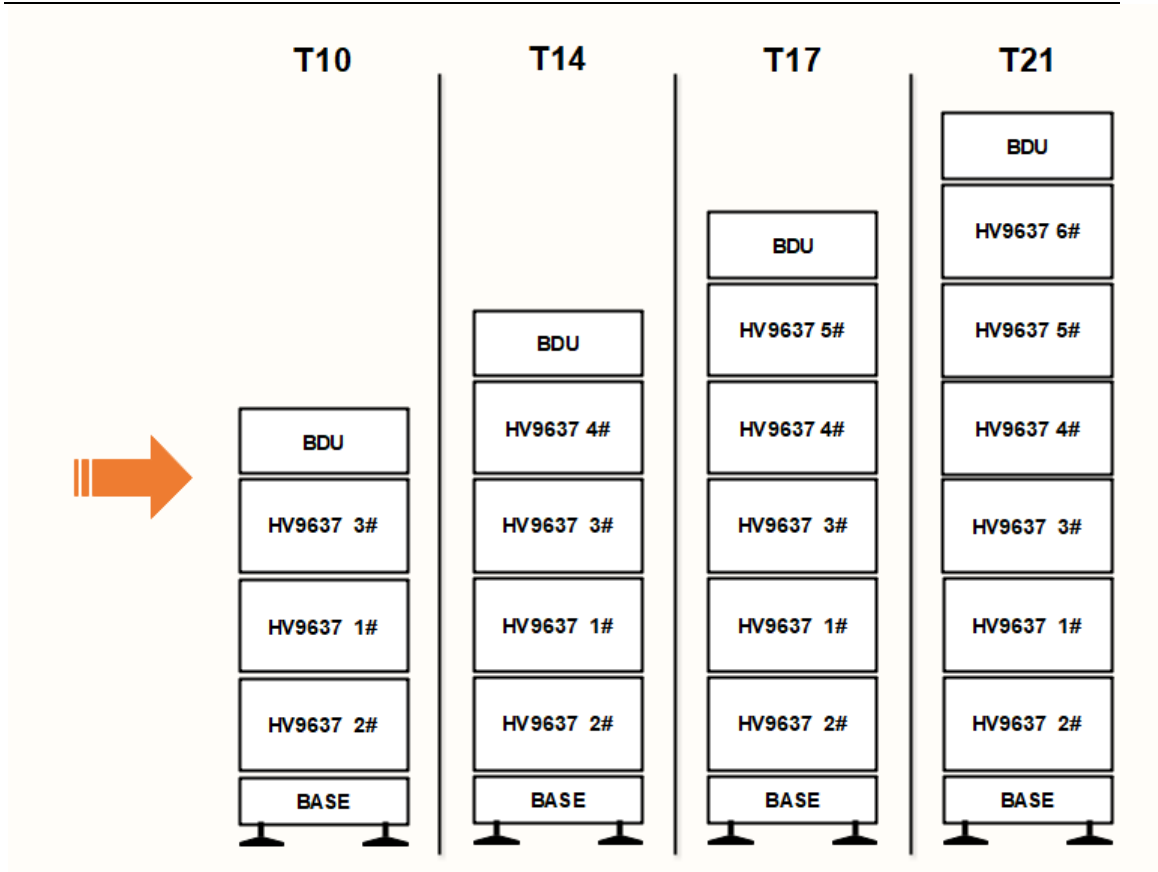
T10

BDU
HV9637 3#
HV9637 1#
HV9637 2#
BASE

T14

BDU
HV9637 4#
HV9637 3#
HV9637 1#
HV9637 2#
BASE

T17

BDU
HV9637 5#
HV9637 4#
HV9637 3#
HV9637 1#
HV9637 2#
BASE

T21

BDU
HV9637 6#
HV9637 5#
HV9637 4#
HV9637 3#
HV9637 1#
HV9637 2#
BASE